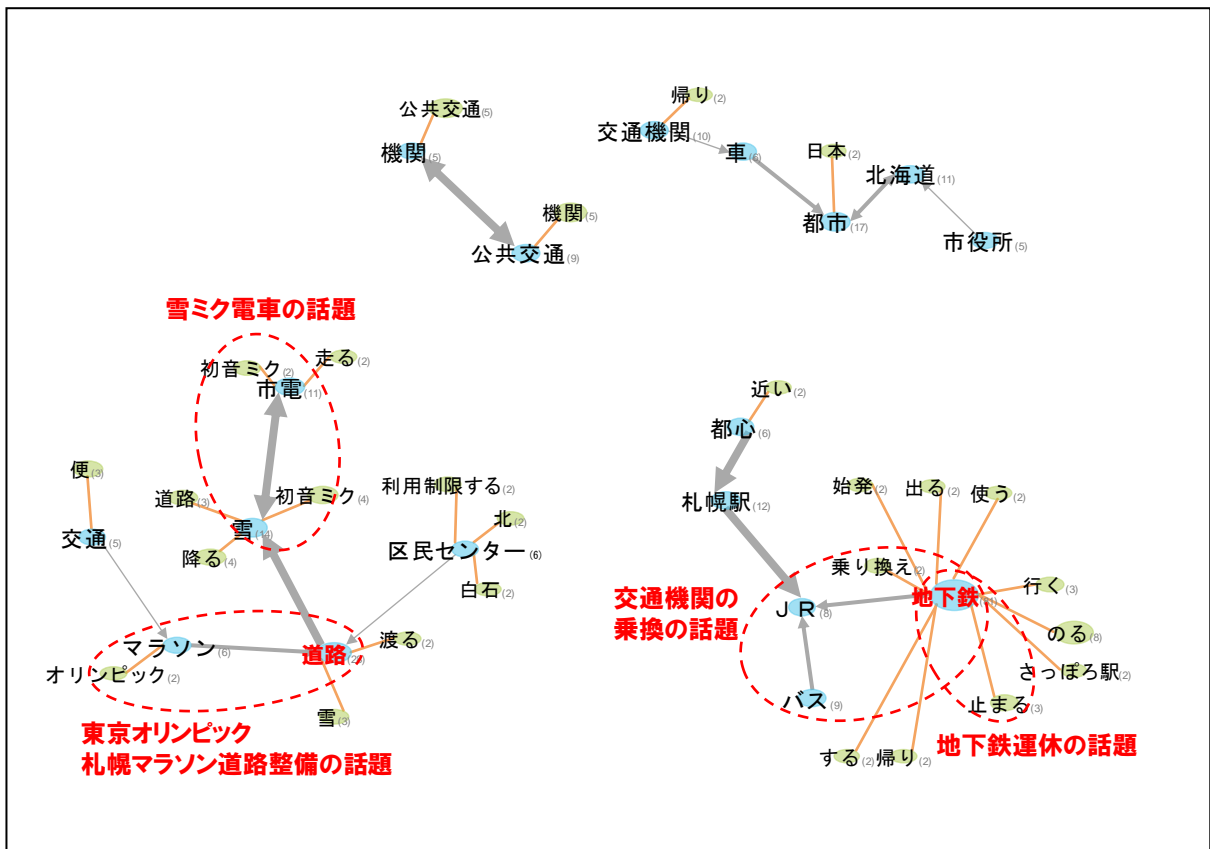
公共交通(5)
機関(5)
機関(5)
公共交通(9)

帰り(2)
交通機関(10)
車(6)
日本(2)
北海道(11)
都市(17)
市役所(5)

雪ミク電車の話題
初音ミク(2)
走る(2)
市電(11)
便(3)
道路(3)
初音ミク(4)
利用制限する(2)
北(2)
交通(5)
雪(14)
区民センター(6)
降る(4)
白石(2)
マラソン(6)
道路(27)
渡る(2)
オリンピック(2)
雪(3)
東京オリンピック
札幌マラソン道路整備の話題

近い(2)
都心(6)
札幌駅(12)
始発(2)
出る(2)
使う(2)
乗り換え(2)
行く(3)
交通機関の
乗換の話題
ＪＲ(8)
地下鉄
のる(8)
さっぽろ駅(2)
バス(9)
止まる(3)
する(2)
帰り(2)
地下鉄運休の話題